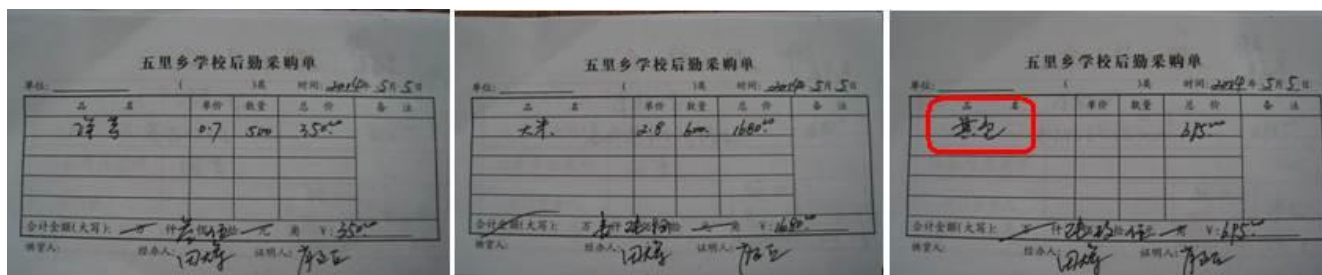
五里乡学校后勤采购单

单位: ( )基 时间: 2014年 5月 5日

| 品名 | 单价 | 数量 | 总价 | 备注 |
|---|---|---|---|---|
| 洋芋 | 0.7 | 500 | 350.00 | |
| | | | | |
| | | | | |
| | | | | |

合计金额(大写): 仟叁佰伍拾元 角 ¥: 350.00

保管人: 经办人: 田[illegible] 证明人: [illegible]

五里乡学校后勤采购单

单位: ( )基 时间: 2014年 5月 5日

| 品名 | 单价 | 数量 | 总价 | 备注 |
|---|---|---|---|---|
| 大米 | 2.8 | 600 | 1680.00 | |
| | | | | |
| | | | | |
| | | | | |

合计金额(大写): 壹仟陆佰捌拾元 角 ¥: 1680.00

保管人: 经办人: 田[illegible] 证明人: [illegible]

五里乡学校后勤采购单

单位: ( )基 时间: 2014年 5月 5日

| 品名 | 单价 | 数量 | 总价 | 备注 |
|---|---|---|---|---|
| 黄豆 | | | 695.00 | |
| | | | | |
| | | | | |
| | | | | |

合计金额(大写): 仟陆佰玖拾伍元 角 ¥: 695.00

保管人: 田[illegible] 证明人: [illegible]